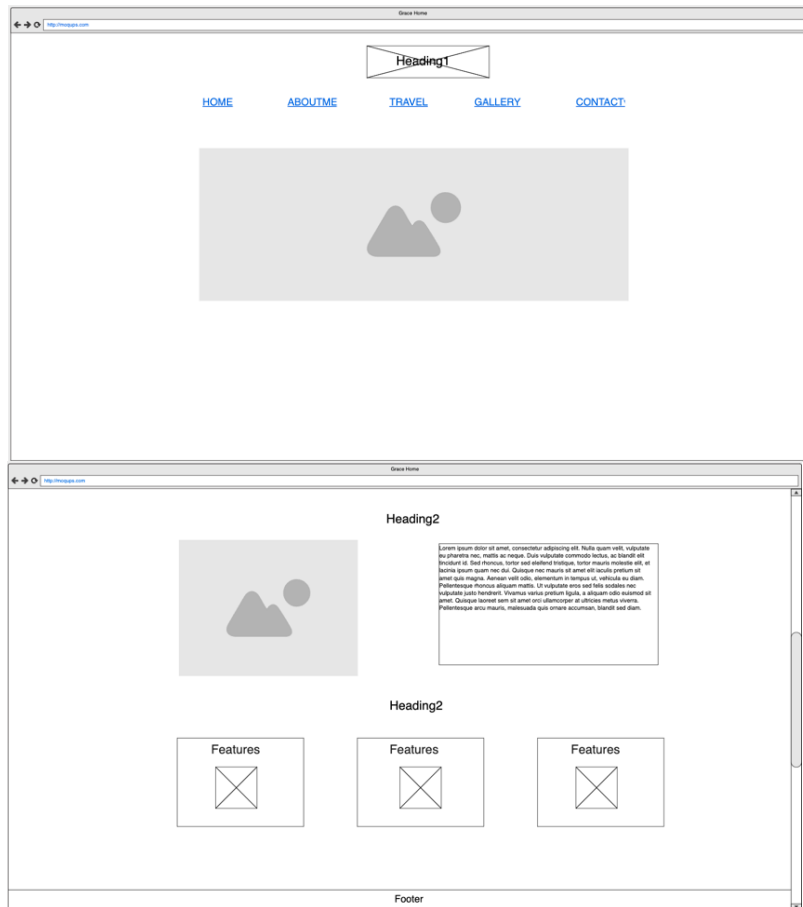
Grace Home

http://moqups.com

Heading1

HOME ABOUTME TRAVEL GALLERY CONTACT

Grace Home

http://moqups.com

Heading2

Lorem ipsum dolor sit amet, consectetur adipiscing elit. Nulla quam velit, vulputate eu pharetra nec, mattis ac neque. Duis vulputate commodo lectus, ac blandit elit tincidunt id. Sed rhoncus, tortor sed eleifend tristique, tortor mauris molestie elit, et lacinia ipsum quam nec dui. Quisque nec mauris sit amet elit iaculis pretium sit amet quis magna. Aenean velit odio, elementum in tempus ut, vehicula eu diam. Pellentesque rhoncus aliquam mattis. Ut vulputate eros sed felis sodales nec vulputate justo hendrerit. Vivamus varius pretium ligula, a aliquam odio euismod sit amet. Quisque laoreet sem sit amet orci ullamcorper at ultricies metus viverra. Pellentesque arcu mauris, malesuada quis ornare accumsan, blandit sed diam.

Heading2

Features

Features

Features

Footer